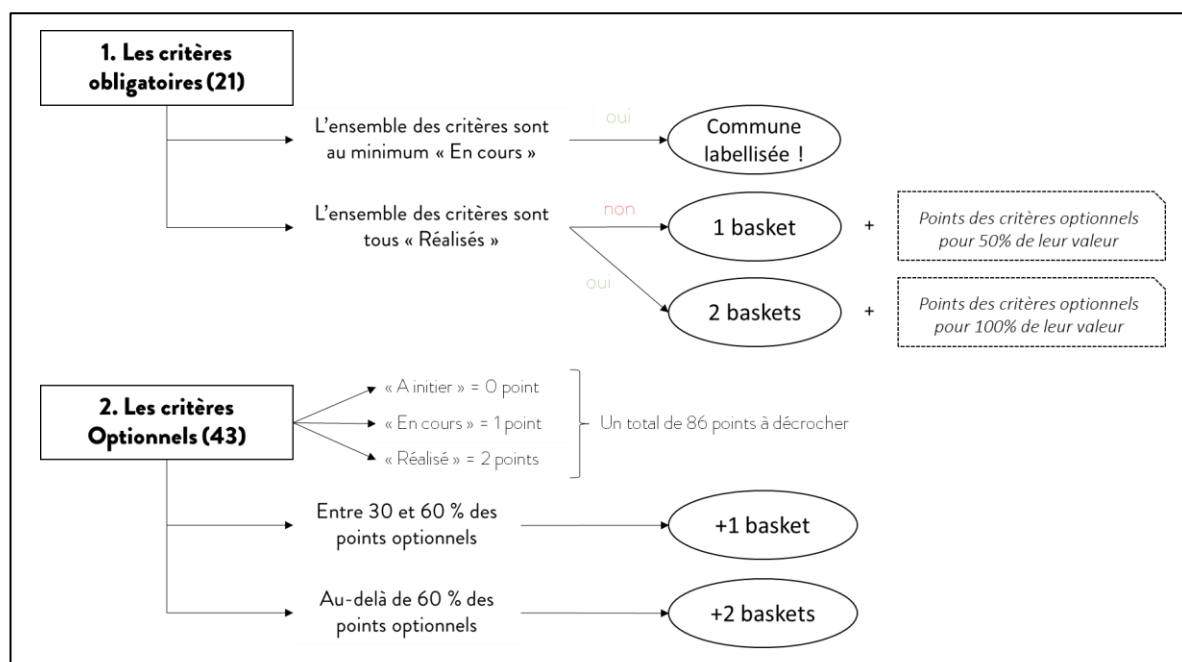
1. Les critères obligatoires (21)

L'ensemble des critères sont au minimum « En cours »

oui

Commune labellisée !

L'ensemble des critères sont tous « Réalisés »

non

1 basket

+

Points des critères optionnels pour 50% de leur valeur

oui

2 baskets

+

Points des critères optionnels pour 100% de leur valeur

2. Les critères Optionnels (43)

« A initier » = 0 point

« En cours » = 1 point

« Réalisé » = 2 points

Un total de 86 points à décrocher

Entre 30 et 60 % des points optionnels

+1 basket

Au-delà de 60 % des points optionnels

+2 baskets